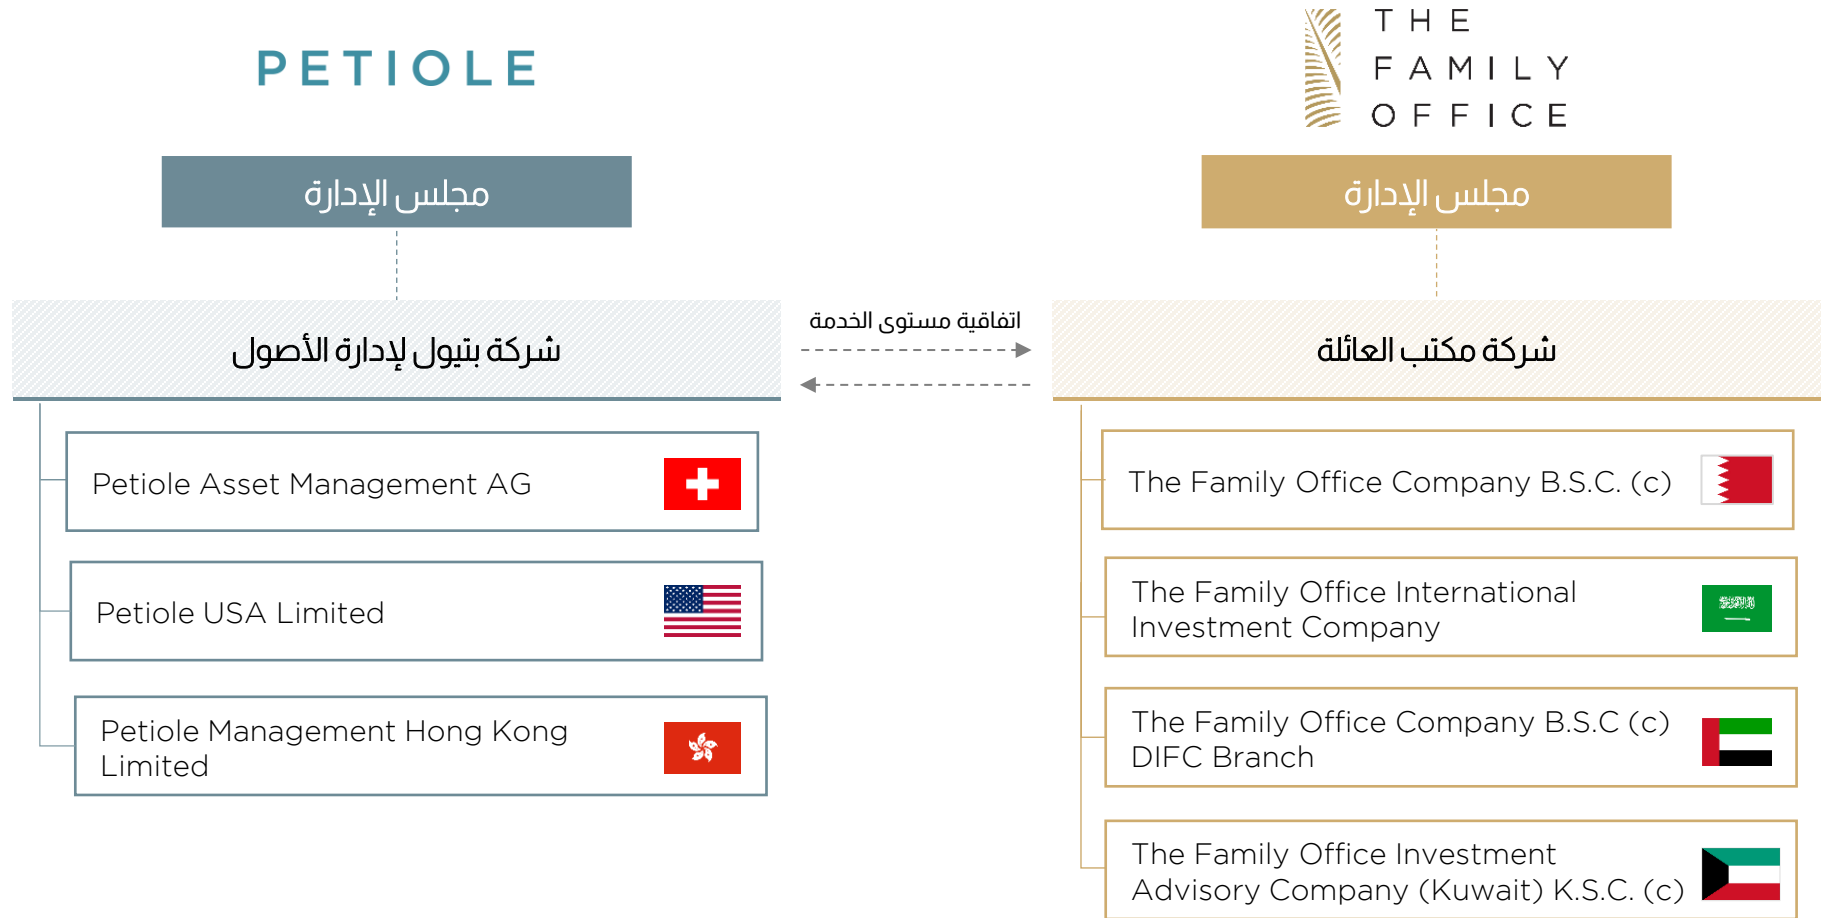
PETIOLE

THE FAMILY OFFICE

مجلس الإدارة

مجلس الإدارة

شركة بتيول لإدارة الأصول

اتفاقية مستوى الخدمة

شركة مكتب العائلة

Petiole Asset Management AG

Petiole USA Limited

Petiole Management Hong Kong Limited

The Family Office Company B.S.C. (c)

The Family Office International Investment Company

The Family Office Company B.S.C (c) DIFC Branch

The Family Office Investment Advisory Company (Kuwait) K.S.C. (c)